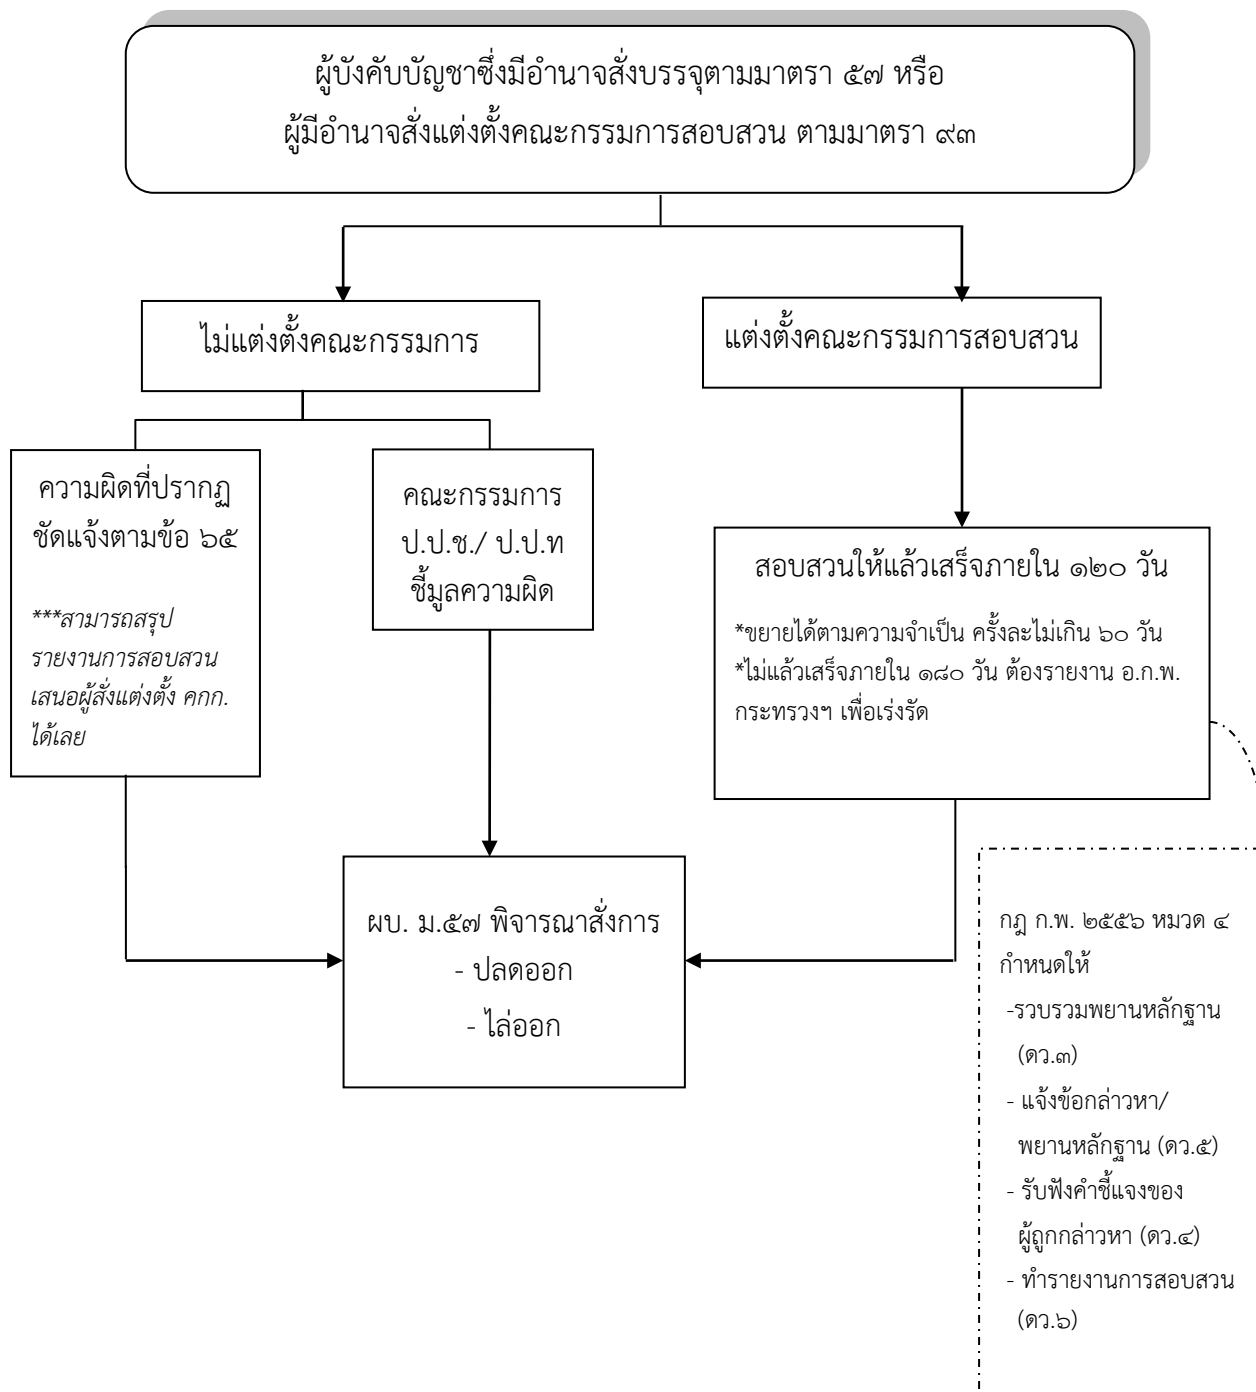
ผู้บังคับบัญชาซึ่งมีอำนาจสั่งบรรจุตามมาตรา ๕๗ หรือ ผู้มีอำนาจสั่งแต่งตั้งคณะกรรมการสอบสวน ตามมาตรา ๙๓

ไม่แต่งตั้งคณะกรรมการ

แต่งตั้งคณะกรรมการสอบสวน

ความผิดที่ปรากฏชัดแจ้งตามข้อ ๖๕

***สามารถสรุปรายงานการสอบสวนเสนอผู้สั่งแต่งตั้ง คกก. ได้เลย

คณะกรรมการ ป.ป.ช./ ป.ป.ท ชี้มูลความผิด

สอบสวนให้แล้วเสร็จภายใน ๑๒๐ วัน

*ขยายได้ตามความจำเป็น ครั้งละไม่เกิน ๖๐ วัน
*ไม่แล้วเสร็จภายใน ๑๘๐ วัน ต้องรายงาน อ.ก.พ. กระทรวงฯ เพื่อเร่งรัด

ผบ. ม.๕๗ พิจารณาสั่งการ
- ปลดออก
- ไล่ออก

กฎ ก.พ. ๒๕๕๖ หมวด ๔ กำหนดให้
-รวบรวมพยานหลักฐาน (ดว.๓)
- แจ้งข้อกล่าวหา/ พยานหลักฐาน (ดว.๕)
- รับฟังคำชี้แจงของผู้ถูกกล่าวหา (ดว.๔)
- ทำรายงานการสอบสวน (ดว.๖)